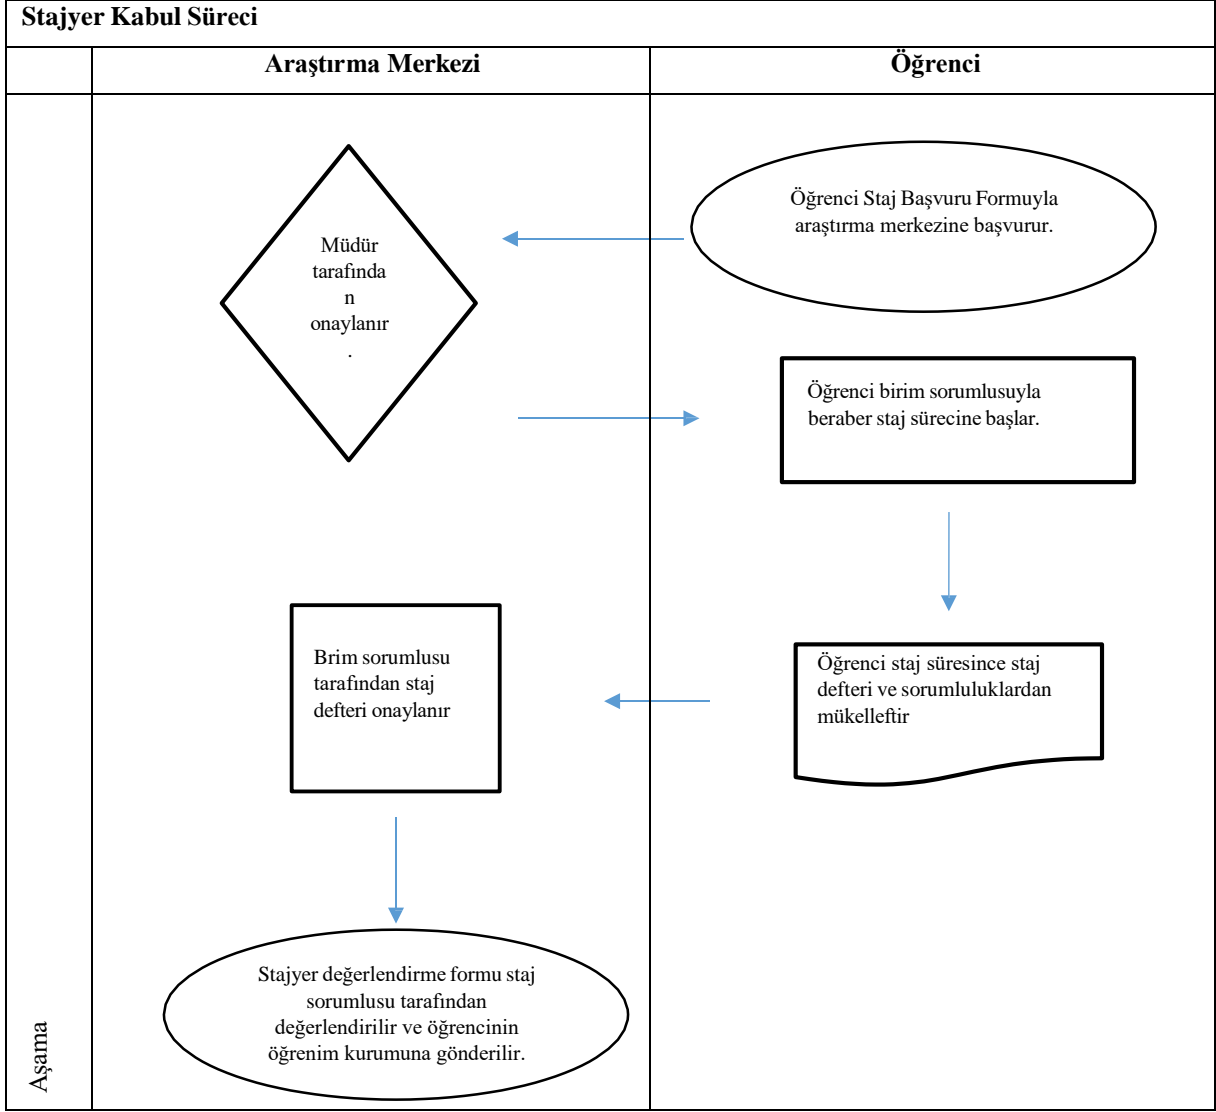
Stajyer Kabul Süreci

| | Araştırma Merkezi | Öğrenci |
|---|---|---|

Öğrenci Staj Başvuru Formuyla araştırma merkezine başvurur.

Müdür tarafında n onaylanır .

Öğrenci birim sorumlusuyla beraber staj sürecine başlar.

Öğrenci staj süresince staj defteri ve sorumluluklardan mükelleftir

Brim sorumlusu tarafından staj defteri onaylanır

Stajyer değerlendirme formu staj sorumlusu tarafından değerlendirilir ve öğrencinin öğrenim kurumuna gönderilir.

Aşama